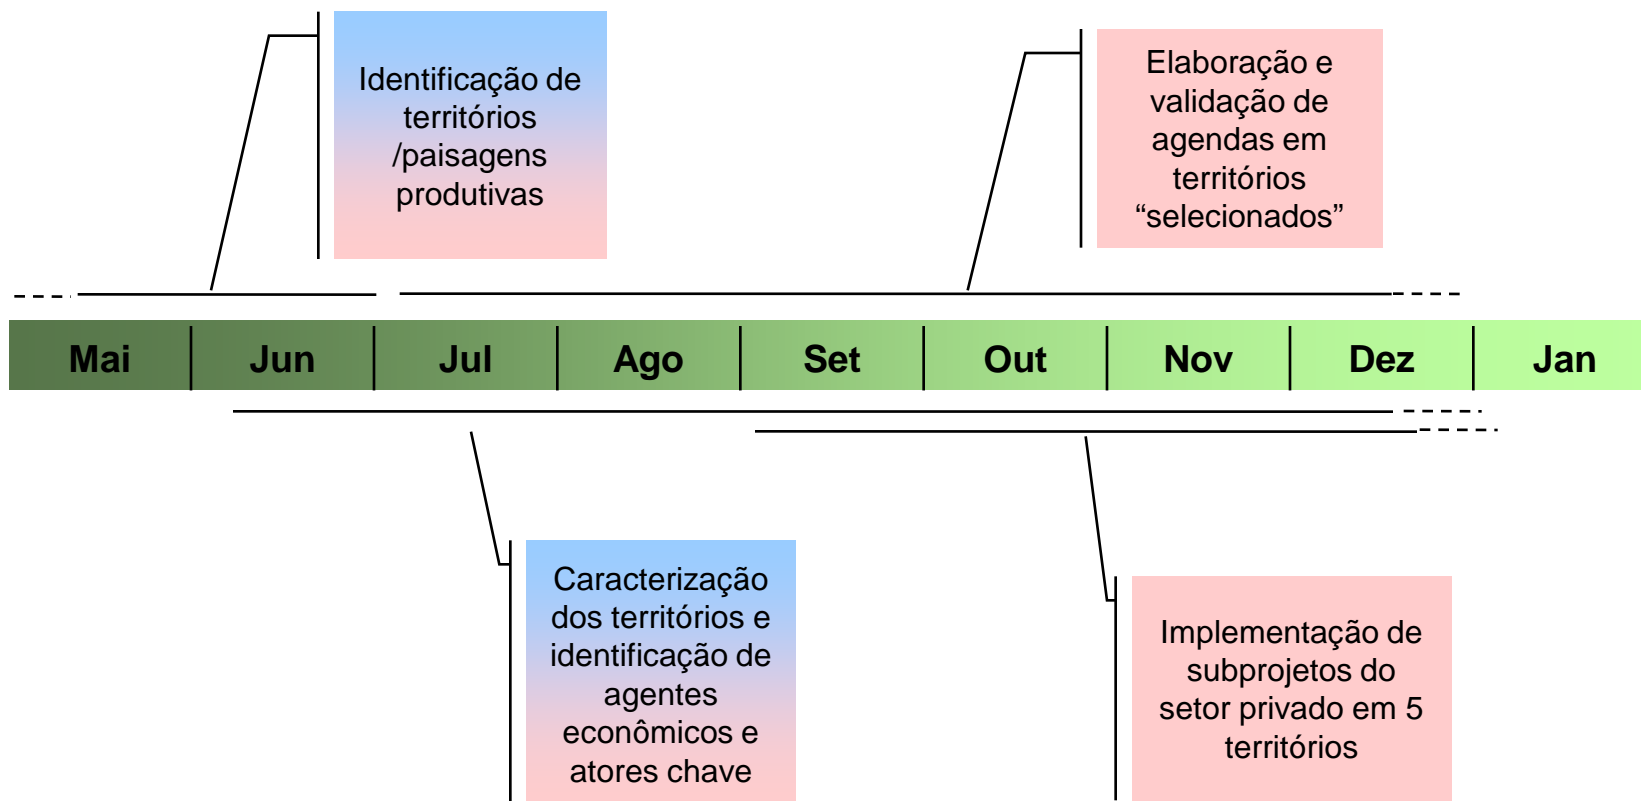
Identificação de territórios /paisagens produtivas

Elaboração e validação de agendas em territórios “selecionados”

| Mai | Jun | Jul | Ago | Set | Out | Nov | Dez | Jan |
|---|---|---|---|---|---|---|---|---|

Caracterização dos territórios e identificação de agentes econômicos e atores chave

Implementação de subprojetos do setor privado em 5 territórios